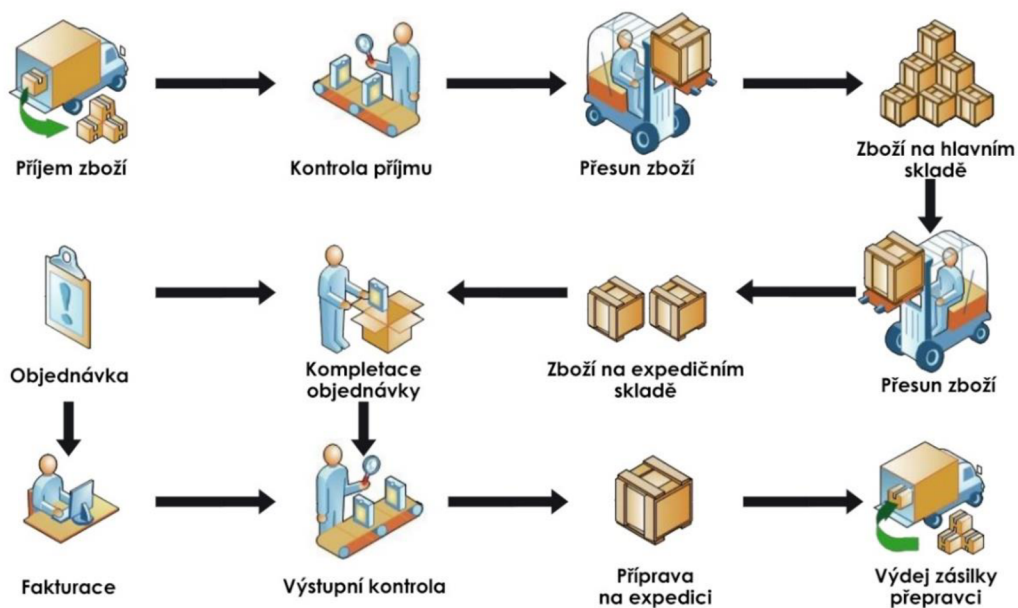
Příjem zboží

Kontrola příjmu

Přesun zboží

Zboží na hlavním skladě

Objednávka

Kompletace objednávky

Zboží na expedičním skladě

Přesun zboží

Fakturace

Výstupní kontrola

Příprava na expedici

Výdej zásilky přepravci